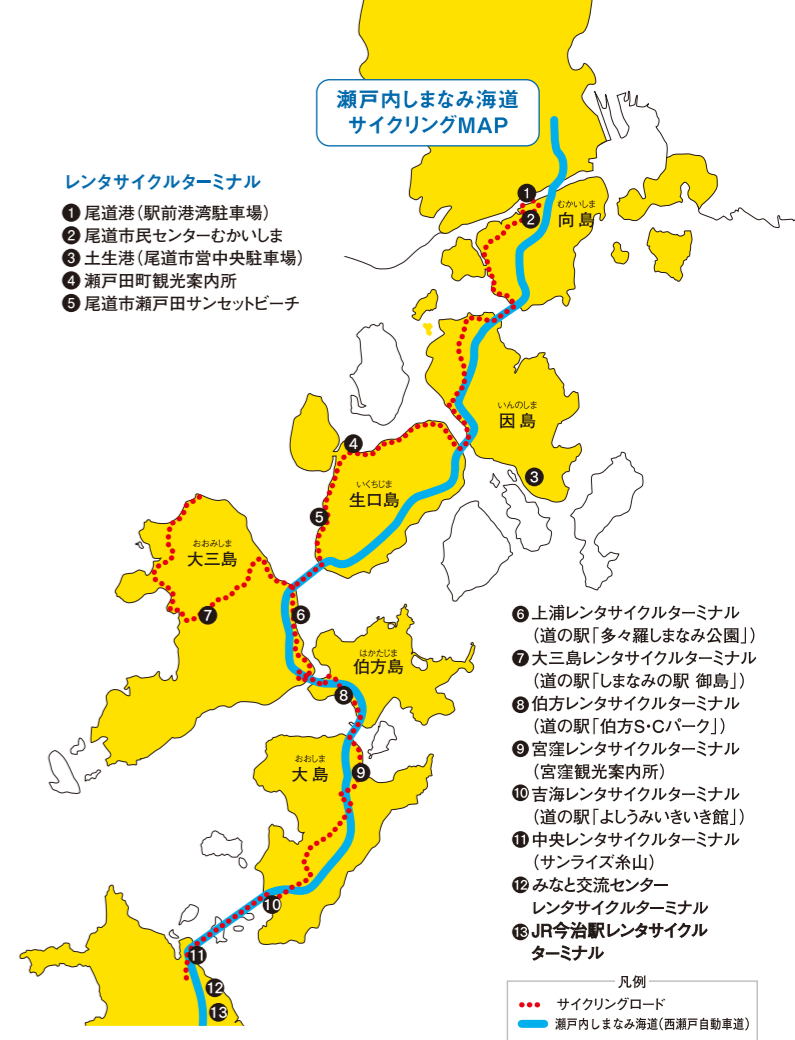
瀬戸内しまなみ海道
サイクリングMAP

レンタサイクルターミナル
❶ 尾道港（駅前港湾駐車場）
❷ 尾道市民センターむかいしま
❸ 土生港（尾道市営中央駐車場）
❹ 瀬戸田町観光案内所
❺ 尾道市瀬戸田サンセットビーチ

むかいしま
向島

いんのしま
因島

いくちじま
生口島

おおみしま
大三島

はかたじま
伯方島

おおしま
大島

❻ 上浦レンタサイクルターミナル（道の駅「多々羅しまなみ公園」）
❼ 大三島レンタサイクルターミナル（道の駅「しまなみの駅 御島」）
❽ 伯方レンタサイクルターミナル（道の駅「伯方S・Cパーク」）
❾ 宮窪レンタサイクルターミナル（宮窪観光案内所）
❿ 吉海レンタサイクルターミナル（道の駅「よしうみいきいき館」）
⓫ 中央レンタサイクルターミナル（サンライズ糸山）
⓬ みなと交流センターレンタサイクルターミナル
⓭ JR今治駅レンタサイクルターミナル

凡例
サイクリングロード
瀬戸内しまなみ海道（西瀬戸自動車道）